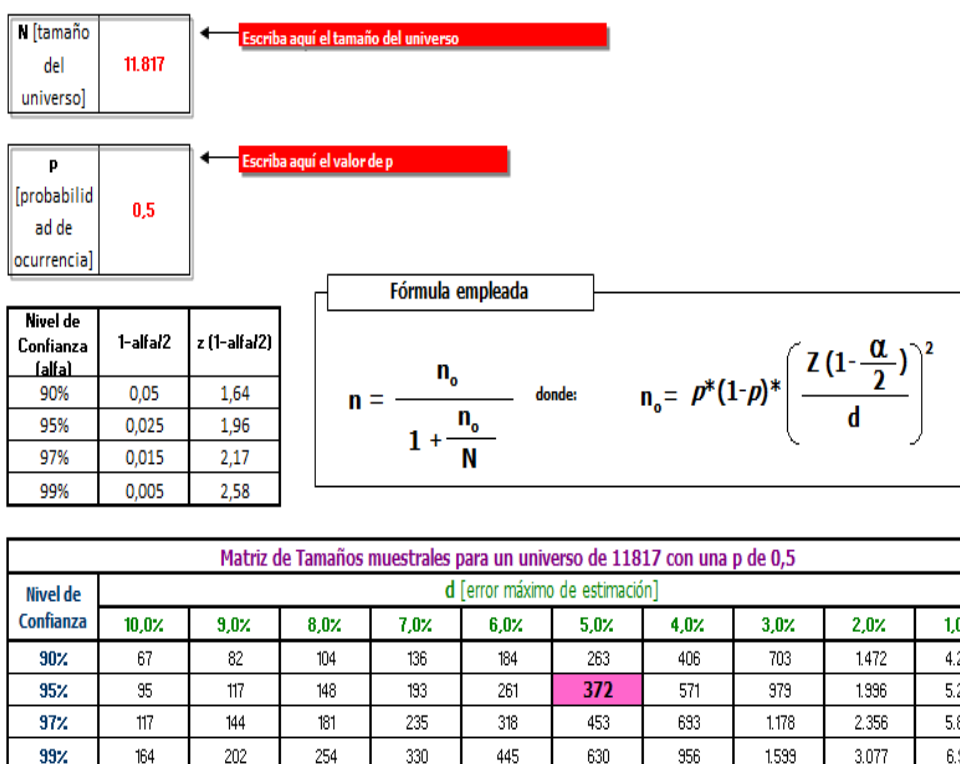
| N [tamaño del universo] | 11.817 |
|---|---|

Escriba aquí el tamaño del universo

| p [probabilidad de ocurrencia] | 0,5 |
|---|---|

Escriba aquí el valor de p

| Nivel de Confianza (alfa) | 1-alfa/2 | z (1-alfa/2) |
|---|---|---|
| 90% | 0,05 | 1,64 |
| 95% | 0,025 | 1,96 |
| 97% | 0,015 | 2,17 |
| 99% | 0,005 | 2,58 |

Fórmula empleada

$n = \frac{n_o}{1 + \frac{n_o}{N}}$ donde: $n_o = p*(1-p)*\left(\frac{Z(1-\frac{\alpha}{2})}{d}\right)^2$

Matriz de Tamaños muestrales para un universo de 11817 con una p de 0,5

d [error máximo de estimación]

| Nivel de Confianza | 10,0% | 9,0% | 8,0% | 7,0% | 6,0% | 5,0% | 4,0% | 3,0% | 2,0% | 1,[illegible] |
|---|---|---|---|---|---|---|---|---|---|---|
| 90% | 67 | 82 | 104 | 136 | 184 | 263 | 406 | 703 | 1.472 | 4.2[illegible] |
| 95% | 95 | 117 | 148 | 193 | 261 | 372 | 571 | 979 | 1.996 | 5.2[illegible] |
| 97% | 117 | 144 | 181 | 235 | 318 | 453 | 693 | 1.178 | 2.356 | 5.8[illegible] |
| 99% | 164 | 202 | 254 | 330 | 445 | 630 | 956 | 1.599 | 3.077 | 6.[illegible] |